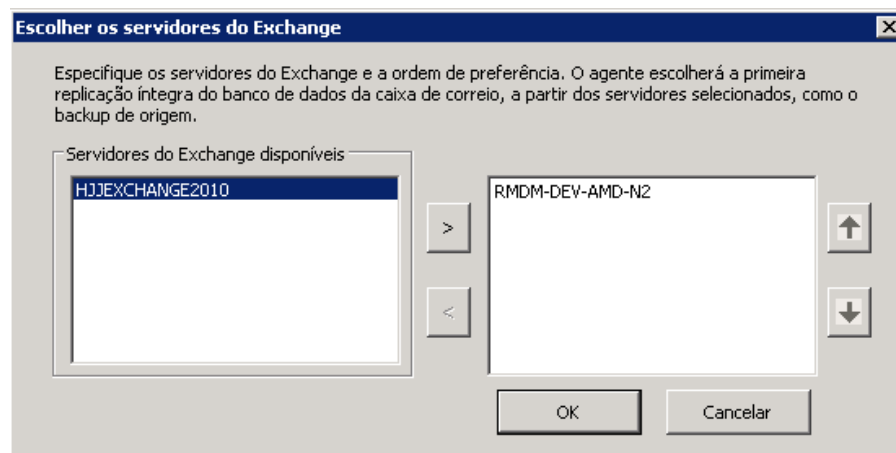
Escolher os servidores do Exchange

Especifique os servidores do Exchange e a ordem de preferência. O agente escolherá a primeira replicação íntegra do banco de dados da caixa de correio, a partir dos servidores selecionados, como o backup de origem.

Servidores do Exchange disponíveis

HJJEXCHANGE2010

>

<

RMDM-DEV-AMD-N2

OK

Cancelar